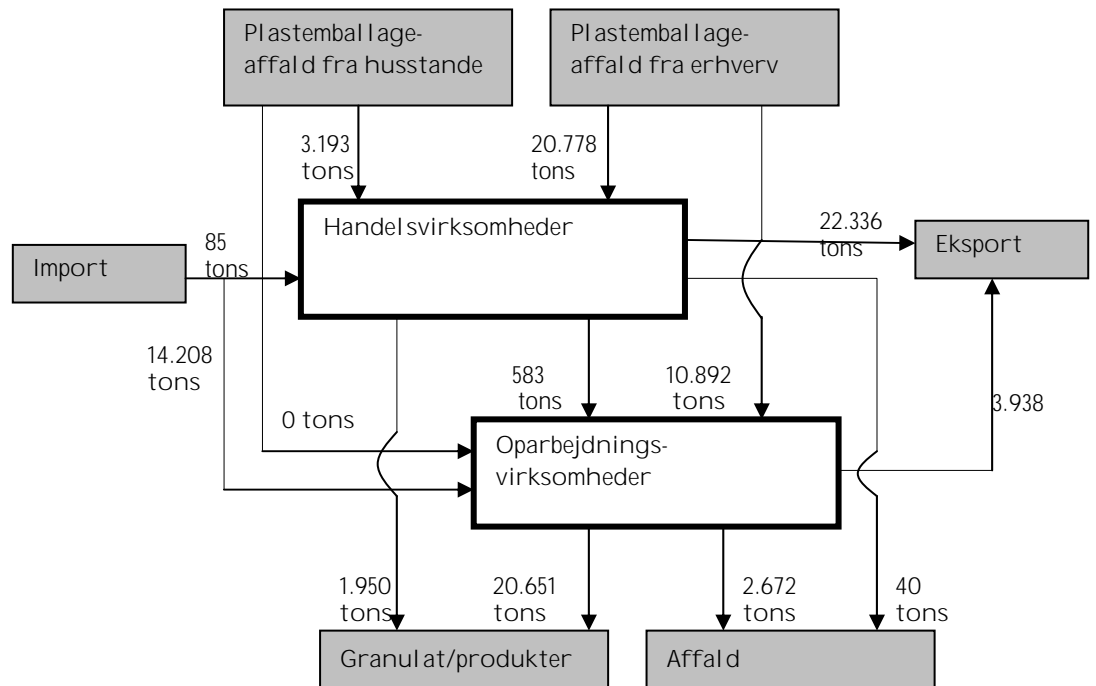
Plastemballageaffald fra husstande

Plastemballageaffald fra erhverv

3.193 tons

20.778 tons

Handelsvirksomheder

22.336 tons

Eksport

Import

85 tons

14.208 tons

583 tons

10.892 tons

0 tons

Oparbejdningsvirksomheder

3.938

1.950 tons

20.651 tons

2.672 tons

40 tons

Granulat/produkter

Affald